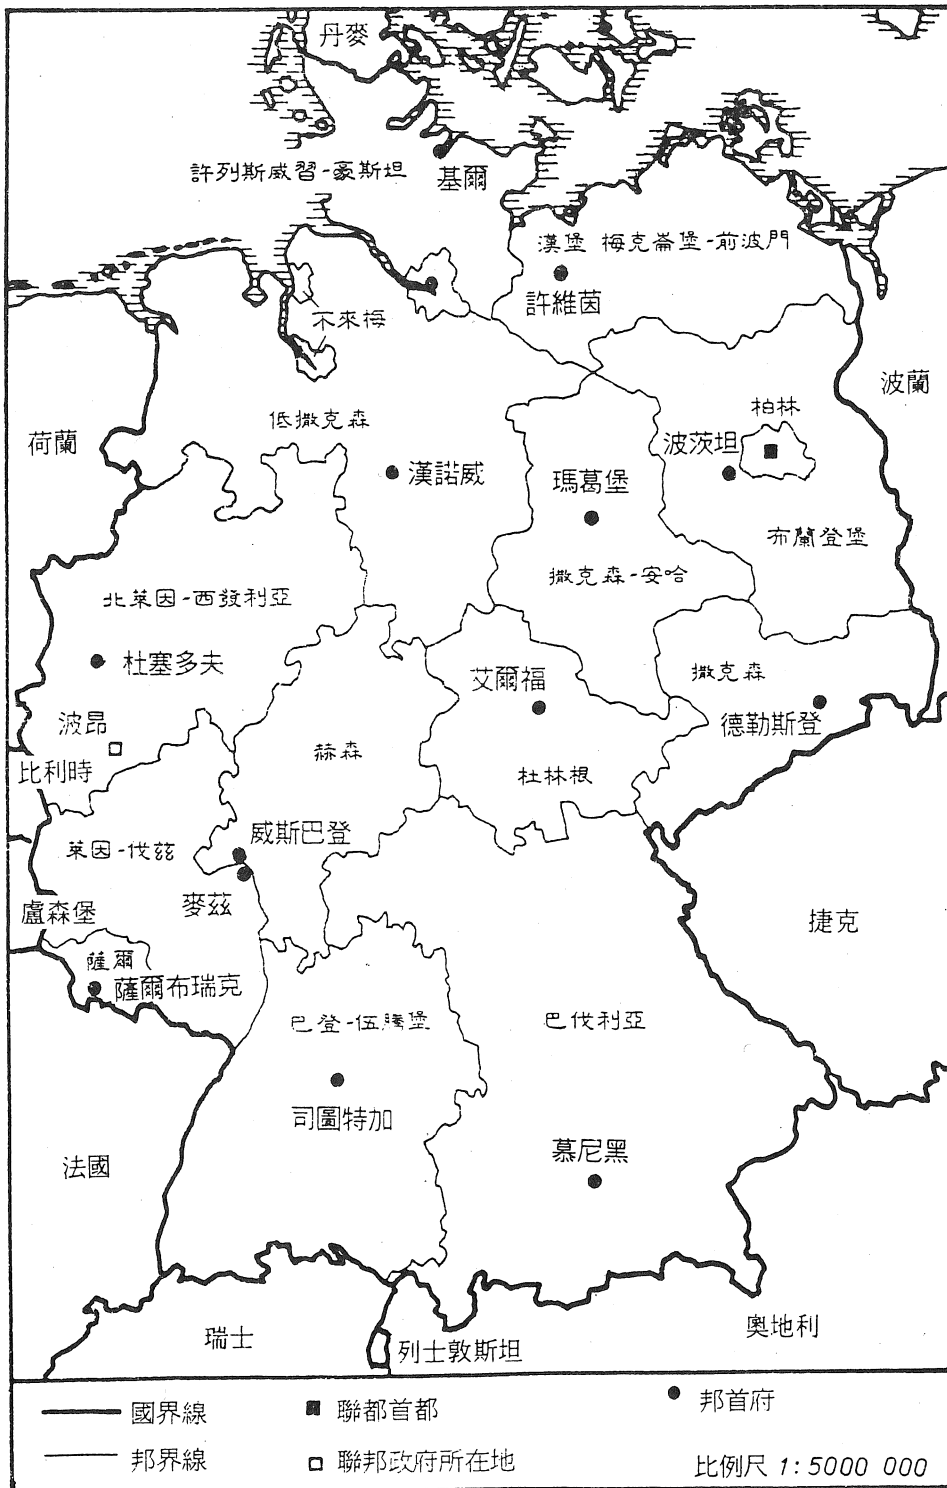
丹麥
許列斯威習-豪斯坦
基爾
漢堡
梅克希堡-前波門
許維茵
不來梅
波蘭
低撒克森
柏林
荷蘭
波茨坦
漢諾威
瑪葛堡
布蘭登堡
撒克森-安哈
北萊因-西發利亞
杜塞多夫
艾爾福
撒克森
德勒斯登
波昂
赫森
比利時
杜林根
萊因-伐茲
威斯巴登
麥茲
盧森堡
捷克
薩爾
薩爾布瑞克
巴登-伍騰堡
巴伐利亞
司圖特加
慕尼黑
法國
瑞士
奧地利
列士敦斯坦

國界線
聯都首都
邦首府
邦界線
聯邦政府所在地
比例尺 1: 5000 000